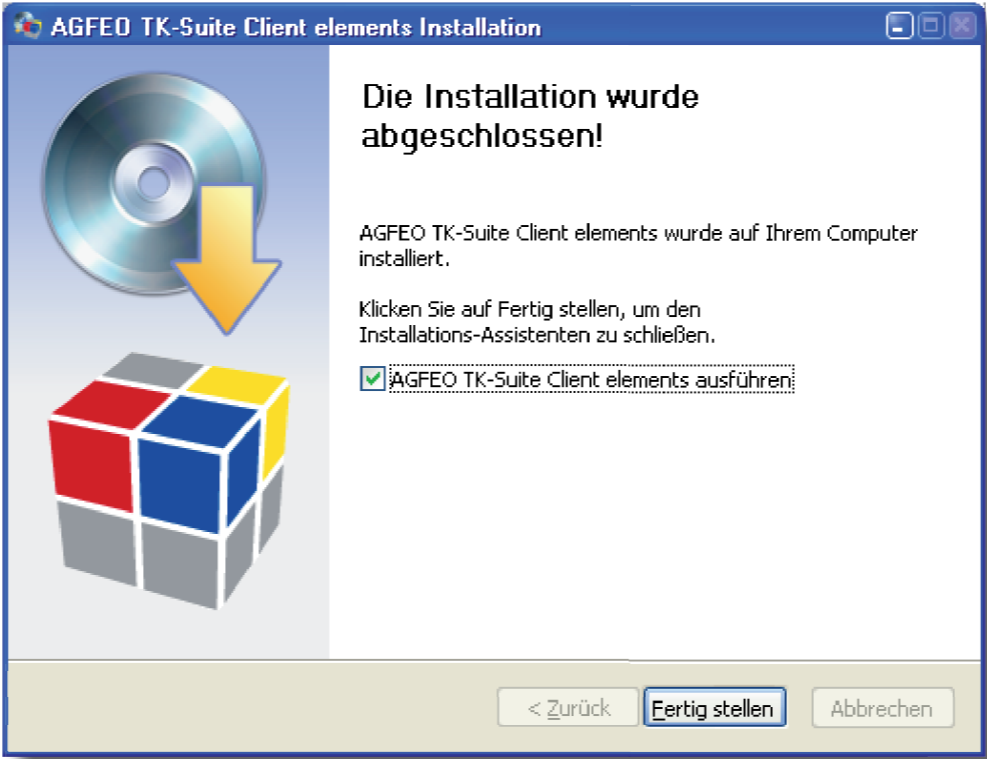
AGFEO TK-Suite Client elements Installation

Die Installation wurde abgeschlossen!

AGFEO TK-Suite Client elements wurde auf Ihrem Computer installiert.

Klicken Sie auf Fertig stellen, um den Installations-Assistenten zu schließen.

AGFEO TK-Suite Client elements ausführen

< Zurück | Fertig stellen | Abbrechen